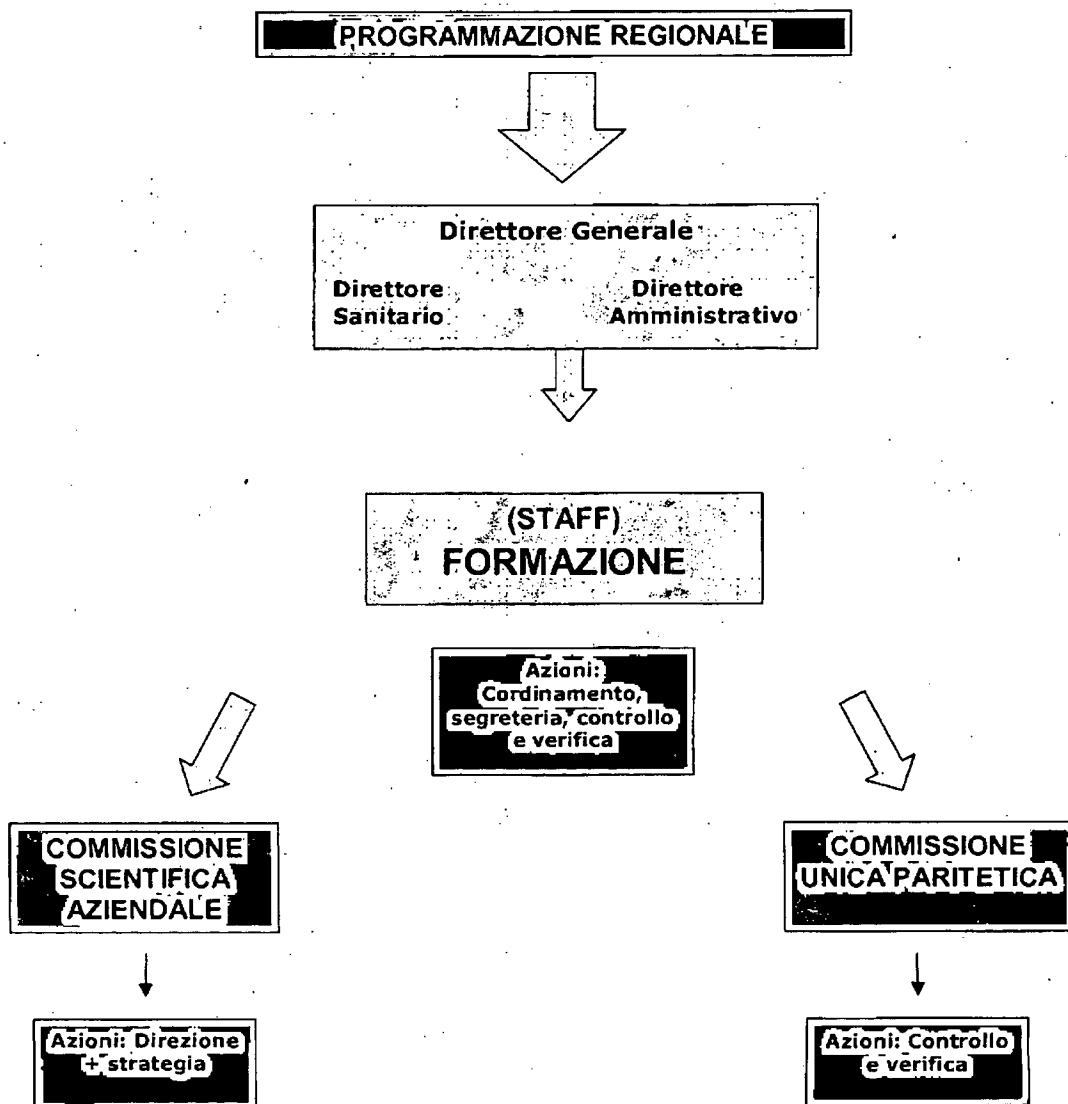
PROGRAMMAZIONE REGIONALE

Direttore Generale

Direttore Sanitario

Direttore Amministrativo

(STAFF)
FORMAZIONE

Azioni: Cordinamento, segreteria, controllo e verifica

COMMISSIONE SCIENTIFICA AZIENDALE

Azioni: Direzione + strategia

COMMISSIONE UNICA PARITETICA

Azioni: Controllo e verifica